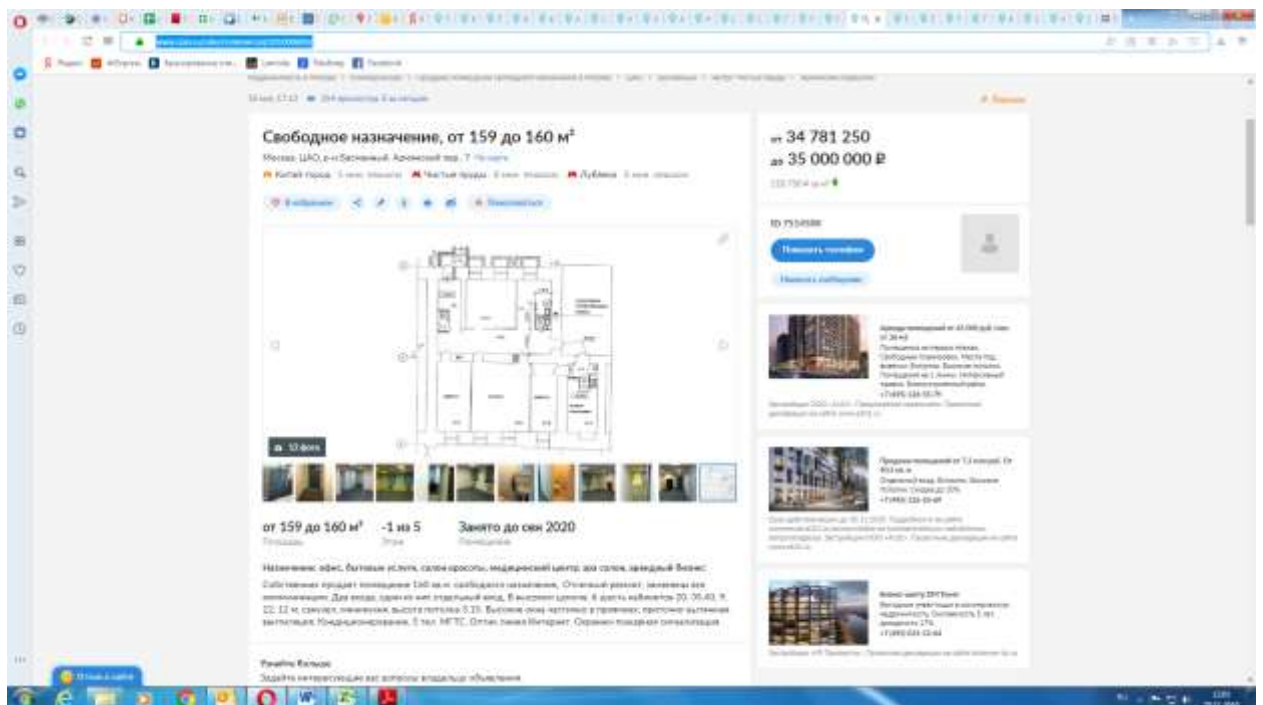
Свободное назначение, от 159 до 160 м²

Москва, ЦАО, р-н Басманный, Армянский пер., 7 На карте

Китай-город · Чистые пруды · Лубянка

В избранное

12 фото

от 34 781 250
до 35 000 000 ₽

ID 7514588

Показать телефон

Написать сообщение

от 159 до 160 м² Площадь
-1 из 5 Этаж
Занято до сен 2020 Помещение

Назначение: офис, бытовые услуги, салон красоты, медицинский центр, spa салон, швейный бизнес

Собственник продает помещение 160 кв.м. свободного назначения. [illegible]

Узнать о сайте